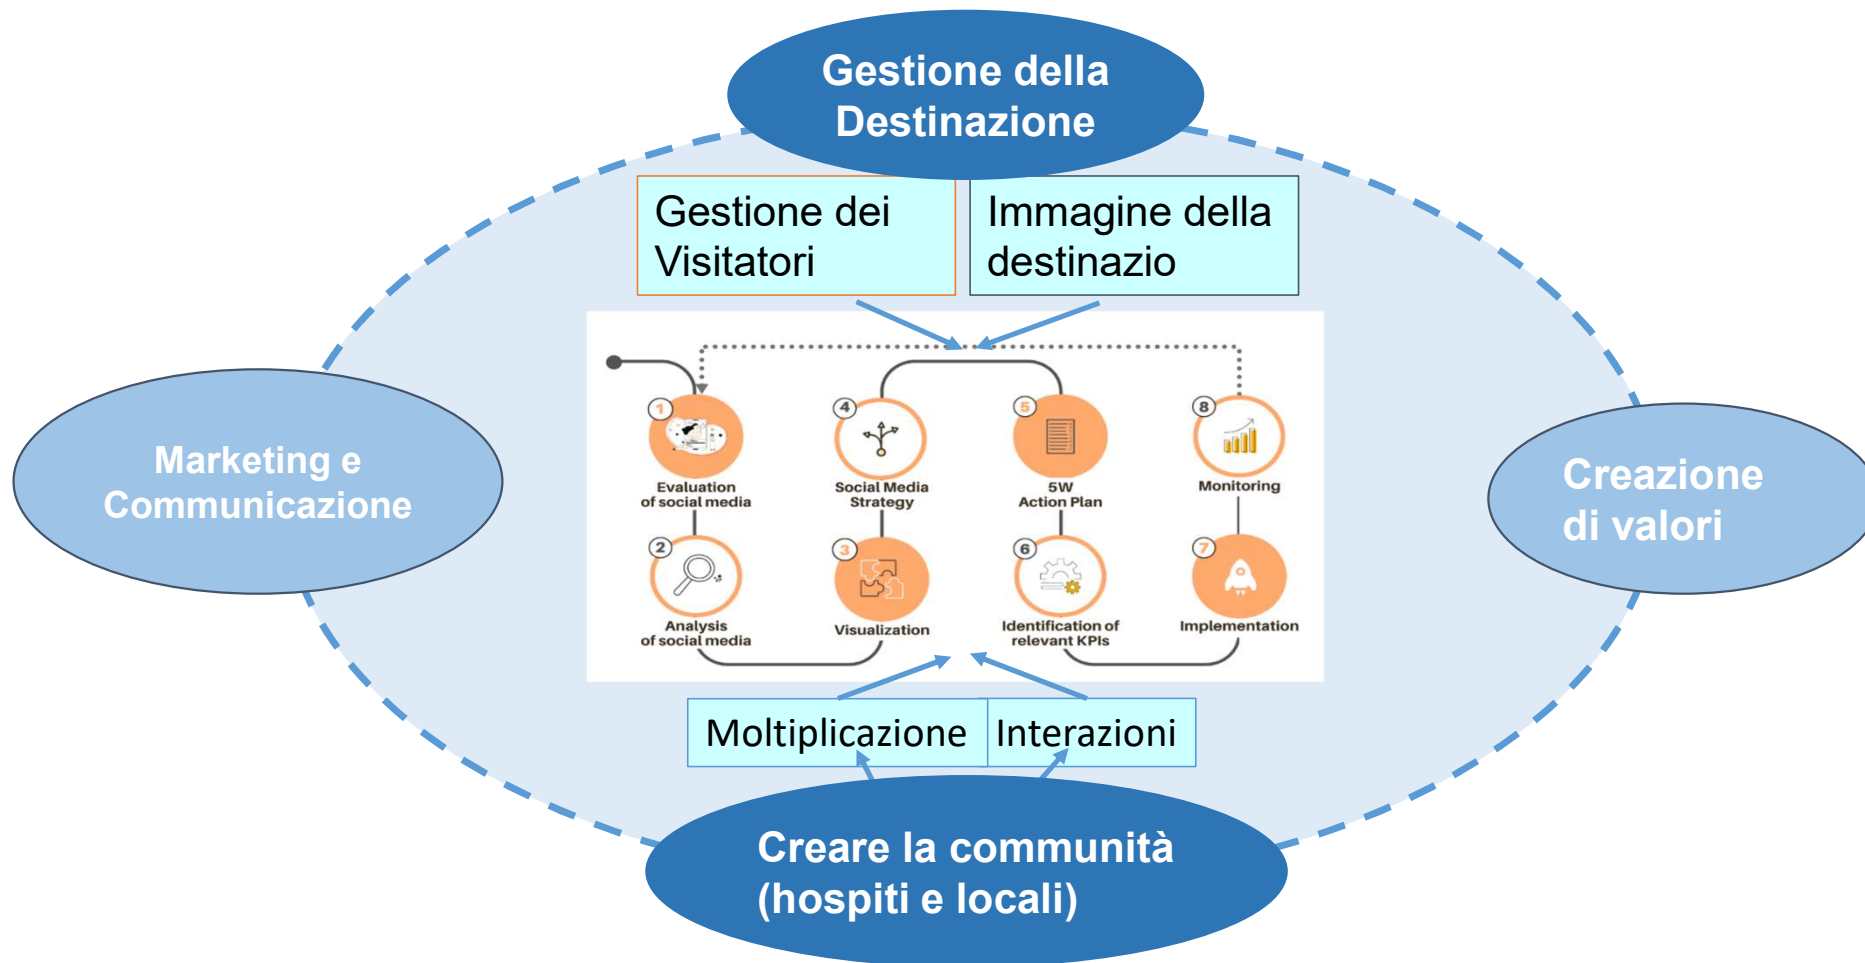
Gestione della Destinazione

Gestione dei Visitatori

Immagine della destinazio

Marketing e Communicazione

1
Evaluation of social media

4
Social Media Strategy

5
5W Action Plan

8
Monitoring

2
Analysis of social media

3
Visualization

6
Identification of relevant KPIs

7
Implementation

Creazione di valori

Moltiplicazione

Interazioni

Creare la communità (hospiti e locali)